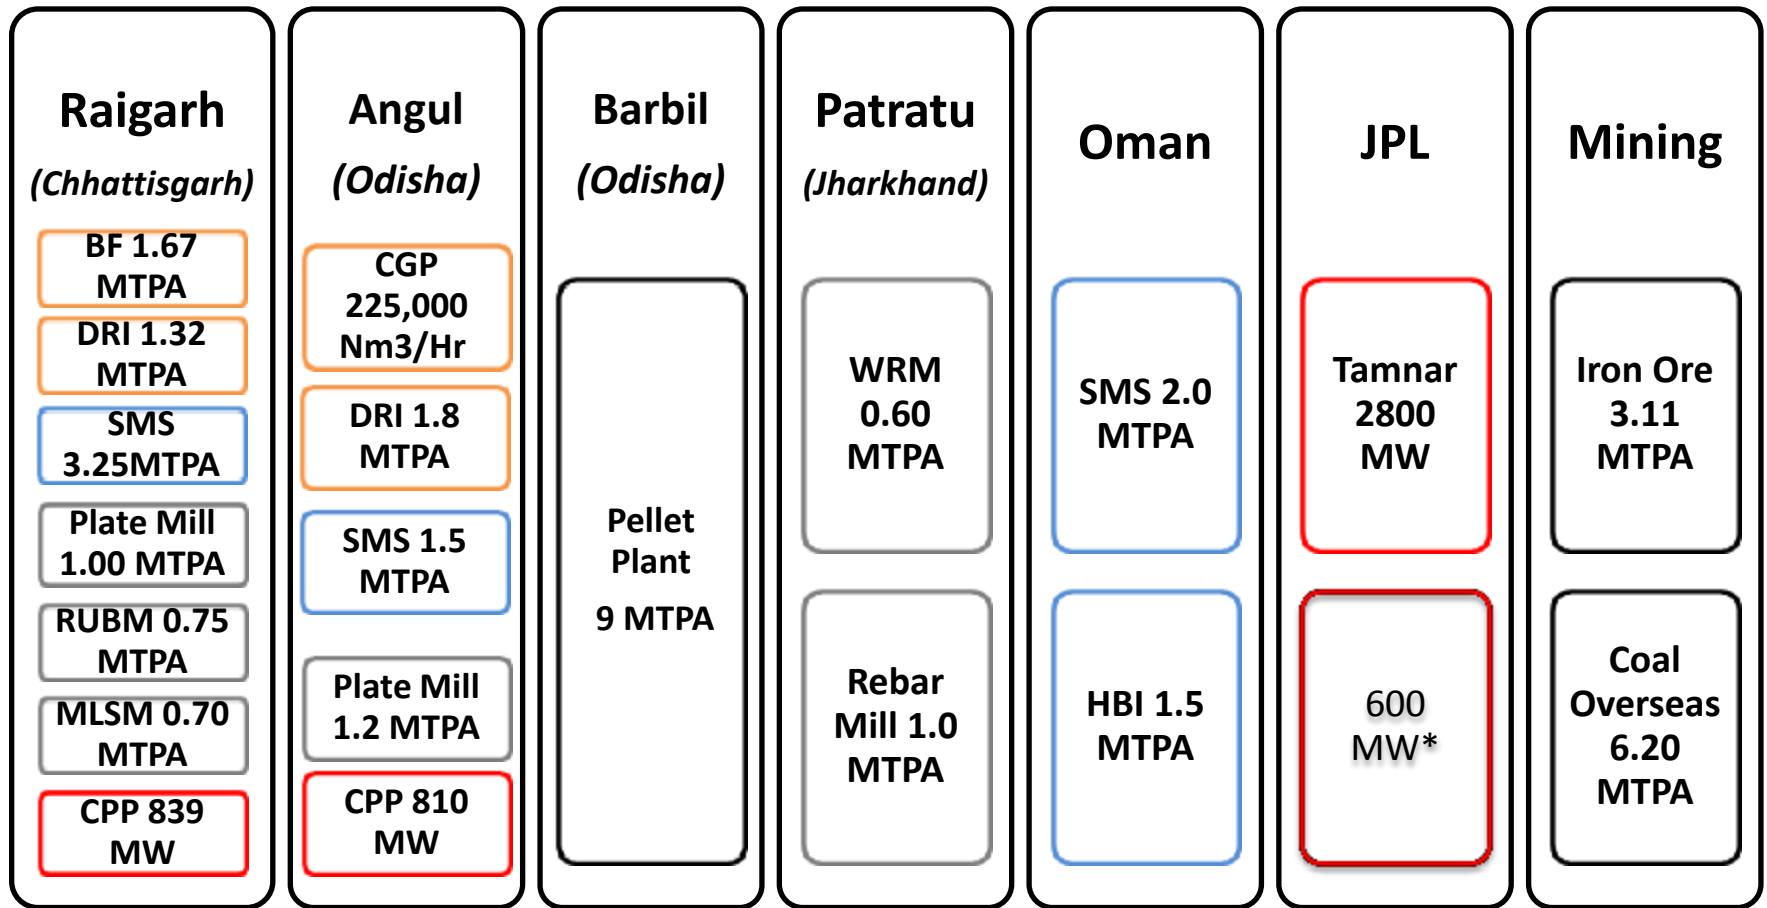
Raigarh
(Chhattisgarh)

BF 1.67 MTPA

DRI 1.32 MTPA

SMS 3.25MTPA

Plate Mill 1.00 MTPA

RUBM 0.75 MTPA

MLSM 0.70 MTPA

CPP 839 MW

Angul
(Odisha)

CGP 225,000 Nm3/Hr

DRI 1.8 MTPA

SMS 1.5 MTPA

Plate Mill 1.2 MTPA

CPP 810 MW

Barbil
(Odisha)

Pellet Plant

9 MTPA

Patratu
(Jharkhand)

WRM 0.60 MTPA

Rebar Mill 1.0 MTPA

Oman

SMS 2.0 MTPA

HBI 1.5 MTPA

JPL

Tamnar 2800 MW

600 MW*

Mining

Iron Ore 3.11 MTPA

Coal Overseas 6.20 MTPA